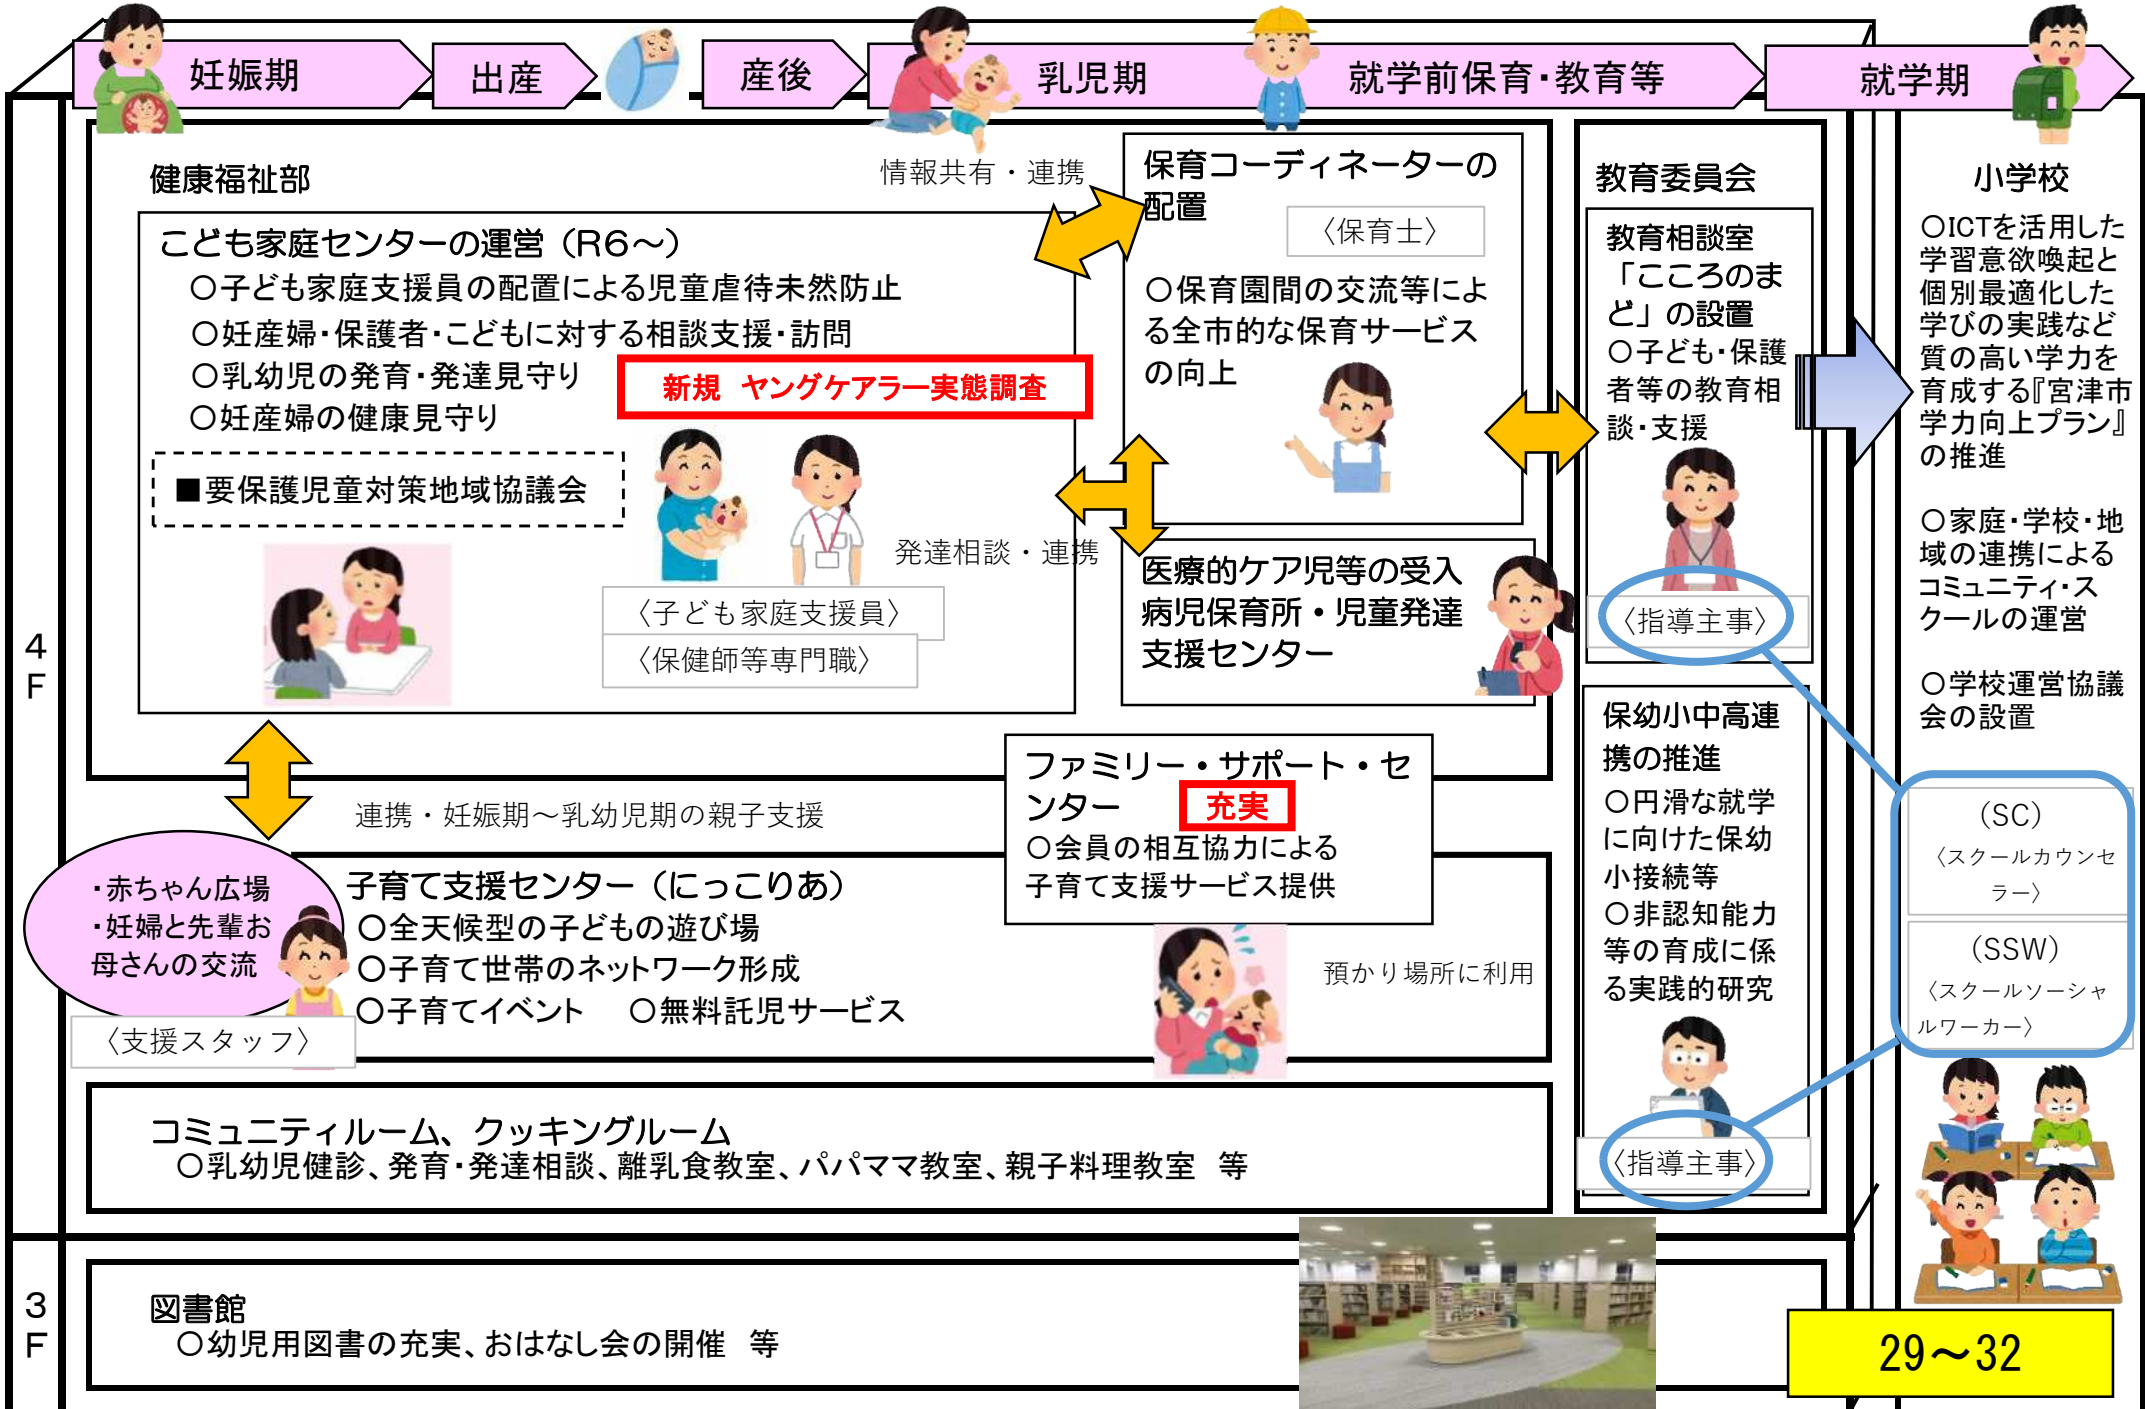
妊娠期 出産 産後 乳児期 就学前保育・教育等 就学期

4F

健康福祉部

情報共有・連携

こども家庭センターの運営（R6～）
○子ども家庭支援員の配置による児童虐待未然防止
○妊産婦・保護者・こどもに対する相談支援・訪問
○乳幼児の発育・発達見守り
○妊産婦の健康見守り

新規　ヤングケアラー実態調査

■要保護児童対策地域協議会

発達相談・連携

〈子ども家庭支援員〉
〈保健師等専門職〉

保育コーディネーターの配置
〈保育士〉
○保育園間の交流等による全市的な保育サービスの向上

医療的ケア児等の受入
病児保育所・児童発達支援センター

教育委員会
教育相談室「こころのまど」の設置
○子ども・保護者等の教育相談・支援
〈指導主事〉

保幼小中高連携の推進
○円滑な就学に向けた保幼小接続等
○非認知能力等の育成に係る実践的研究
〈指導主事〉

小学校
○ICTを活用した学習意欲喚起と個別最適化した学びの実践など質の高い学力を育成する『宮津市学力向上プラン』の推進

○家庭・学校・地域の連携によるコミュニティ・スクールの運営

○学校運営協議会の設置

（SC）
〈スクールカウンセラー〉
（SSW）
〈スクールソーシャルワーカー〉

連携・妊娠期～乳幼児期の親子支援

ファミリー・サポート・センター　充実
○会員の相互協力による子育て支援サービス提供

・赤ちゃん広場
・妊婦と先輩お母さんの交流

〈支援スタッフ〉

子育て支援センター（にっこりあ）
○全天候型の子どもの遊び場
○子育て世帯のネットワーク形成
○子育てイベント　○無料託児サービス

預かり場所に利用

コミュニティルーム、クッキングルーム
○乳幼児健診、発育・発達相談、離乳食教室、パパママ教室、親子料理教室　等

3F

図書館
○幼児用図書の充実、おはなし会の開催　等

29～32